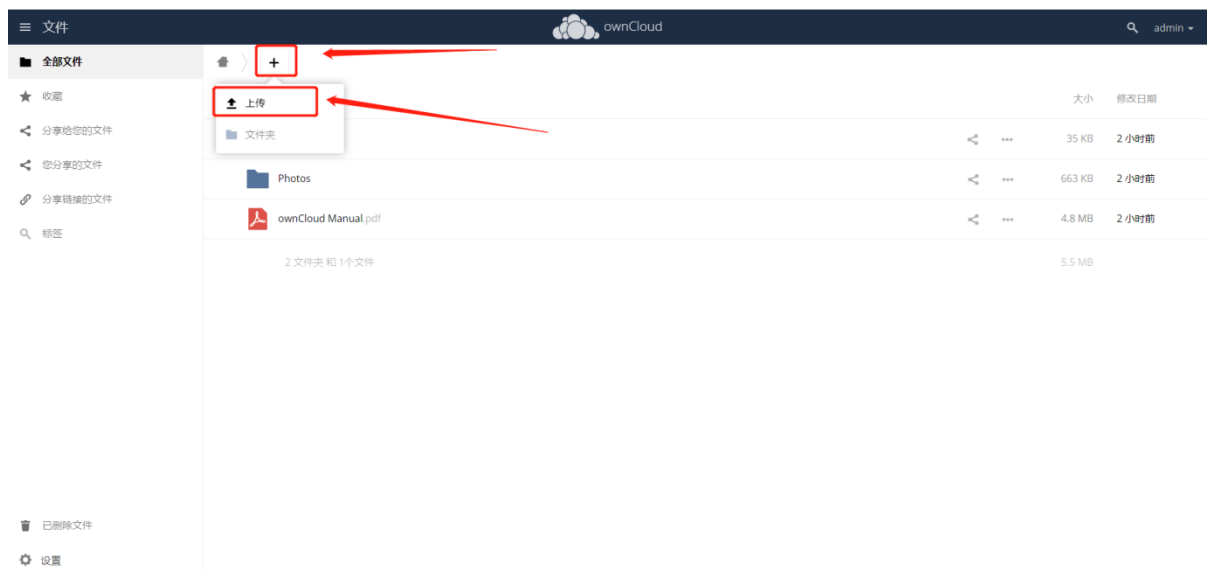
≡ 文件

ownCloud

admin

全部文件
收藏
分享给您的文件
您分享的文件
分享链接的文件
标签

+

上传
文件夹

大小 修改日期

35 KB 2 小时前

Photos 663 KB 2 小时前

ownCloud Manual.pdf 4.8 MB 2 小时前

2 文件夹 和 1 个文件 5.5 MB

已删除文件
设置